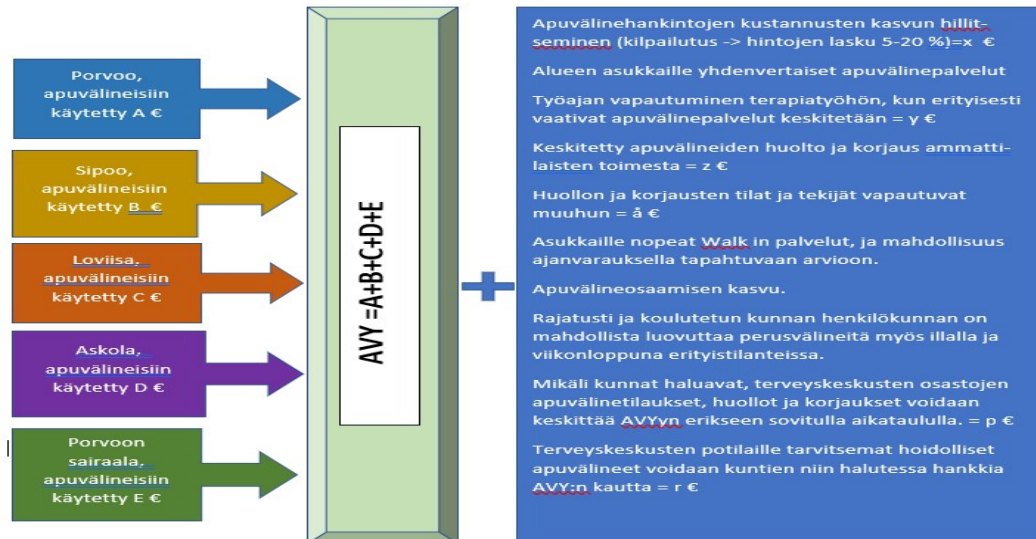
Porvoo, apuvälineisiin käytetty A €

Sipoo, apuvälineisiin käytetty B €

Loviisa, apuvälineisiin käytetty C €

Askola, apuvälineisiin käytetty D €

Porvoon sairaala, apuvälineisiin käytetty E €

AVY =A+B+C+D+E

+

Apuvälinehankintojen kustannusten kasvun hillitseminen (kilpailutus -> hintojen lasku 5-20 %)=x €

Alueen asukkaille yhdenvertaiset apuvälinepalvelut

Työajan vapautuminen terapiatyöhön, kun erityisesti vaativat apuvälinepalvelut keskitetään = y €

Keskitetty apuvälineiden huolto ja korjaus ammattilaisten toimesta = z €

Huollon ja korjausten tilat ja tekijät vapautuvat muuhun = å €

Asukkaille nopeat Walk in palvelut, ja mahdollisuus ajanvarauksella tapahtuvaan arvioon.

Apuvälineosaamisen kasvu.

Rajatusti ja koulutetun kunnan henkilökunnan on mahdollista luovuttaa perusvälineitä myös illalla ja viikonloppuna erityistilanteissa.

Mikäli kunnat haluavat, terveyskeskusten osastojen apuvälinetilaukset, huollot ja korjaukset voidaan keskittää AVYyn erikseen sovitulla aikataululla. = p €

Terveyskeskusten potilaille tarvitsemat hoidolliset apuvälineet voidaan kuntien niin halutessa hankkia AVY:n kautta = r €